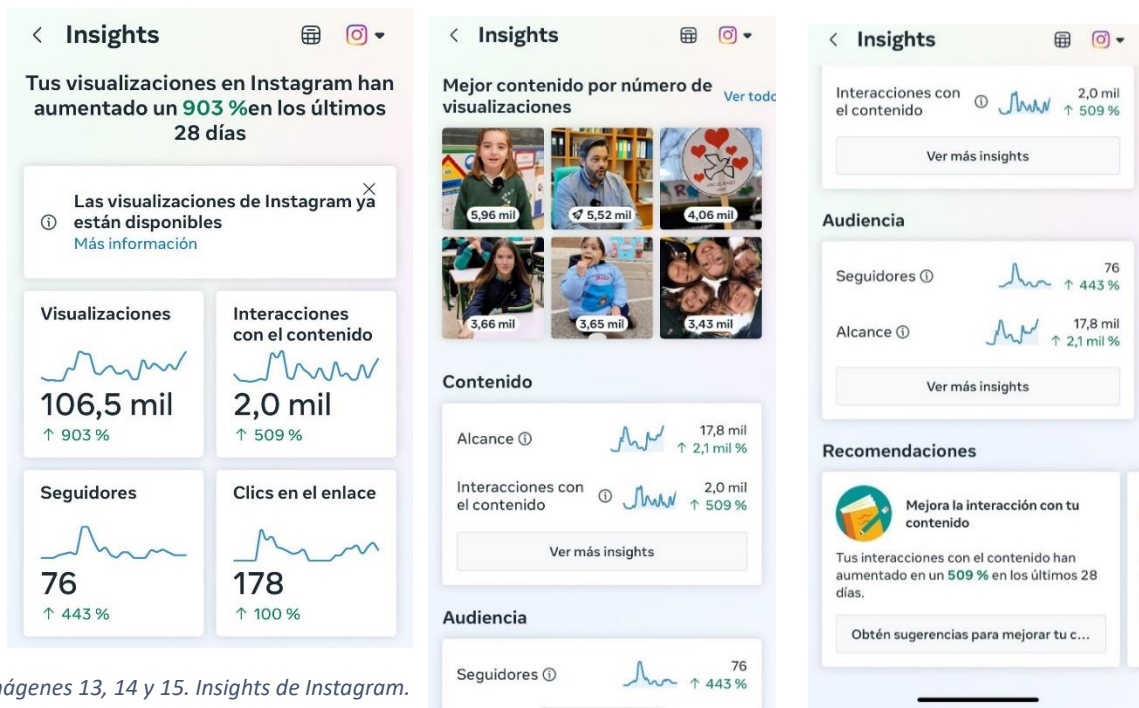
< Insights

Tus visualizaciones en Instagram han aumentado un 903 %en los últimos 28 días

Las visualizaciones de Instagram ya están disponibles
Más información

Visualizaciones
106,5 mil
↑ 903 %

Interacciones con el contenido
2,0 mil
↑ 509 %

Seguidores
76
↑ 443 %

Clics en el enlace
178
↑ 100 %

ágenes 13, 14 y 15. Insights de Instagram.

< Insights

Mejor contenido por número de visualizaciones
Ver todo

5,96 mil
5,52 mil
4,06 mil
3,66 mil
3,65 mil
3,43 mil

Contenido

Alcance ⓘ 17,8 mil ↑ 2,1 mil %

Interacciones con el contenido ⓘ 2,0 mil ↑ 509 %

Ver más insights

Audiencia

Seguidores ⓘ 76 ↑ 443 %

< Insights

Interacciones con el contenido ⓘ 2,0 mil ↑ 509 %

Ver más insights

Audiencia

Seguidores ⓘ 76 ↑ 443 %

Alcance ⓘ 17,8 mil ↑ 2,1 mil %

Ver más insights

Recomendaciones

Mejora la interacción con tu contenido

Tus interacciones con el contenido han aumentado en un 509 % en los últimos 28 días.

Obtén sugerencias para mejorar tu c...